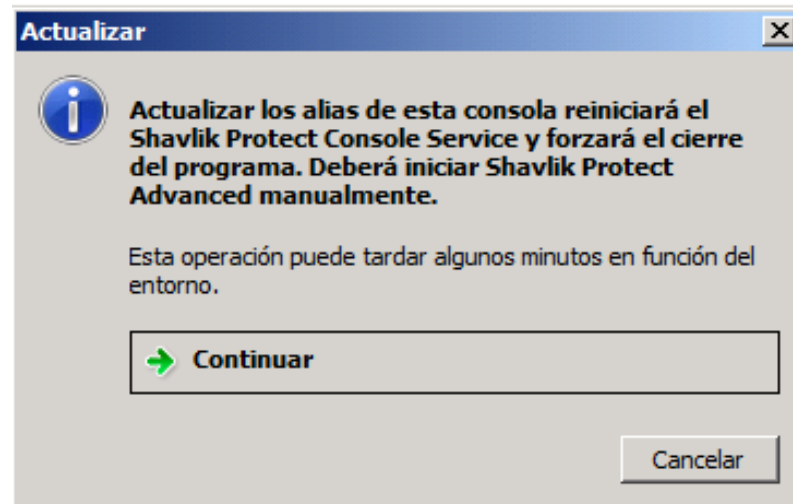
Actualizar

Actualizar los alias de esta consola reiniciará el Shavlik Protect Console Service y forzará el cierre del programa. Deberá iniciar Shavlik Protect Advanced manualmente.

Esta operación puede tardar algunos minutos en función del entorno.

Continuar

Cancelar